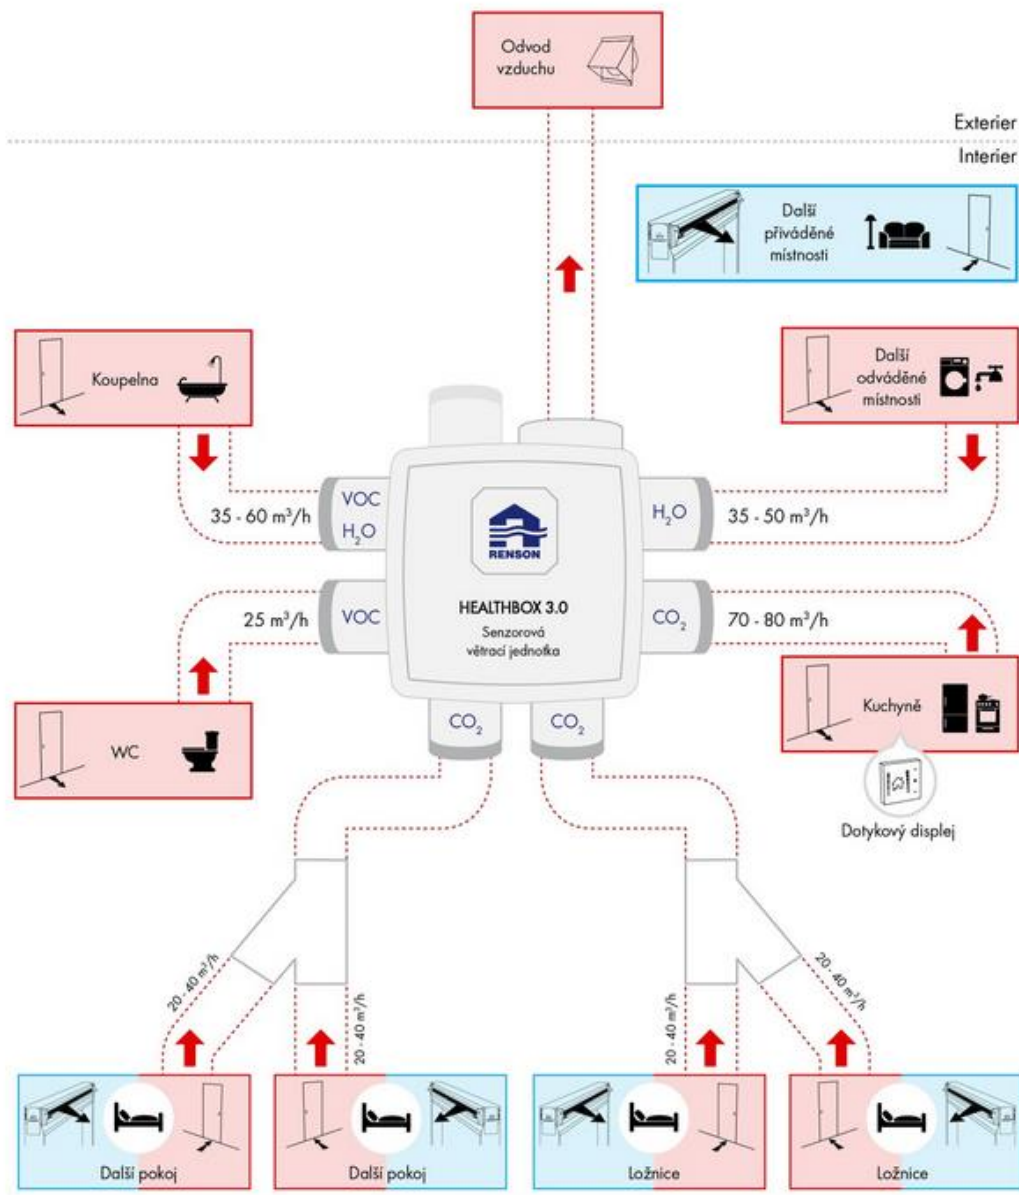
Odvod vzduchu

Exterier

Interier

Další přiváděné místnosti

Koupelna

Další odváděné místnosti

VOC
$H_2O$
35 - 60 m³/h

$H_2O$
35 - 50 m³/h

RENSON

HEALTHBOX 3.0
Senzorová větrací jednotka

VOC
25 m³/h

$CO_2$
70 - 80 m³/h

WC

Kuchyně

$CO_2$

$CO_2$

Dotykový displej

20 - 40 m³/h

20 - 40 m³/h

20 - 40 m³/h

20 - 40 m³/h

Další pokoj

Další pokoj

Ložnice

Ložnice